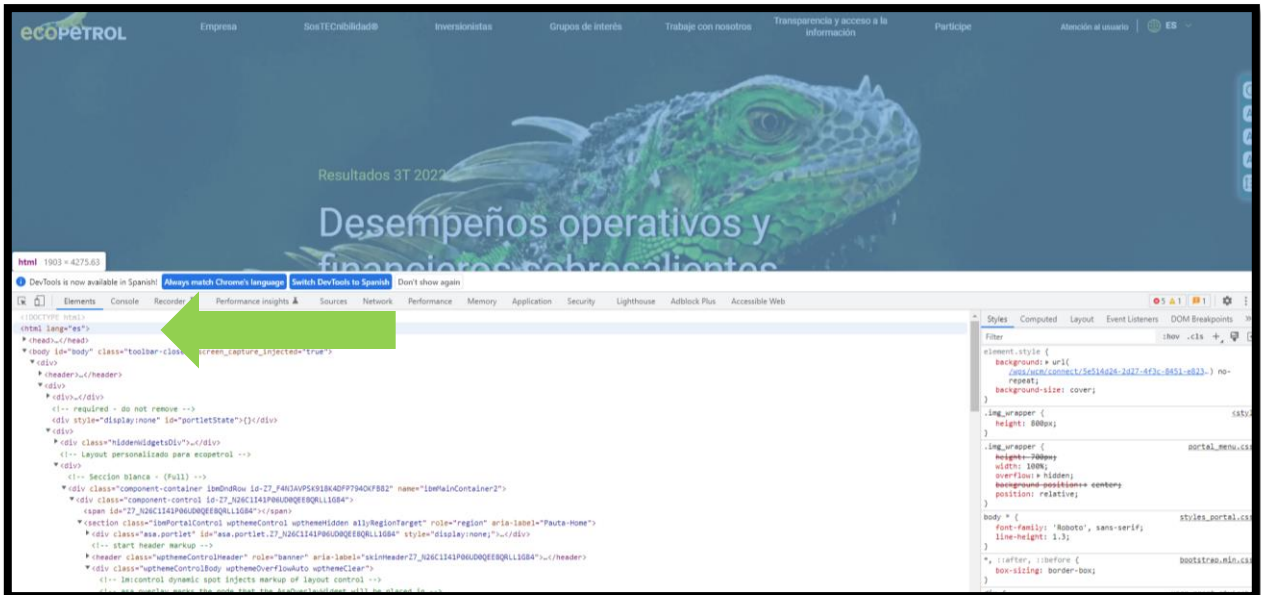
ecopetrol Empresa SosTECnibilidad® Inversionistas Grupos de interés Trabaje con nosotros Transparencia y acceso a la información Partícipe Atención al usuario ES

Resultados 3T 2022

Desempeños operativos y financieros sobresalientes

html 1903 × 4275.63

DevTools is now available in Spanish! Always match Chrome's language Switch DevTools to Spanish Don't show again

Elements Console Recorder Performance insights Sources Network Performance Memory Application Security Lighthouse Adblock Plus Accessible Web

<!DOCTYPE html>
<html lang="es">
<head>…</head>
<body id="body" class="toolbar-closed screen_capture_injected="true">
<div>
<header>…</header>
<div>
<div>…</div>
<!-- required - do not remove -->
<div style="display:none" id="portletState">{}</div>
<div>
<div class="hiddenWidgetsDiv">…</div>
<!-- Layout personalizado para ecopetrol -->
<div>
<!-- Seccion blanca - (Full) -->
<div class="component-container ibmDndRow id-Z7_F4NJAVPSK918K4DFP794OKFB82" name="ibmMainContainer2">
<div class="component-control id-Z7_N26C1I41P06UD0QEE8QRLL1G84">
<span id="Z7_N26C1I41P06UD0QEE8QRLL1G84"></span>
<section class="ibmPortalControl wpthemeControl wpthemeHidden a11yRegionTarget" role="region" aria-label="Pauta-Home">
<div class="asa.portlet" id="asa.portlet.Z7_N26C1I41P06UD0QEE8QRLL1G84" style="display:none;">…</div>
<!-- start header markup -->
<header class="wpthemeControlHeader" role="banner" aria-label="skinHeaderZ7_N26C1I41P06UD0QEE8QRLL1G84">…</header>
<div class="wpthemeControlBody wpthemeOverflowAuto wpthemeClear">
<!-- lm:control dynamic spot injects markup of layout control -->

Styles Computed Layout Event Listeners DOM Breakpoints
Filter :hov .cls
element.style {
background: url(/wps/wcm/connect/5e514d24-2d27-4f3c-8451-e823…) no-repeat;
background-size: cover;
}
.img_wrapper {
height: 800px;
}
.img_wrapper { portal_menu.css
height: 700px;
width: 100%;
overflow: hidden;
background-position: center;
position: relative;
}
body * { styles_portal.css
font-family: 'Roboto', sans-serif;
line-height: 1.3;
}
*, ::after, ::before { bootstrap.min.css
box-sizing: border-box;
}